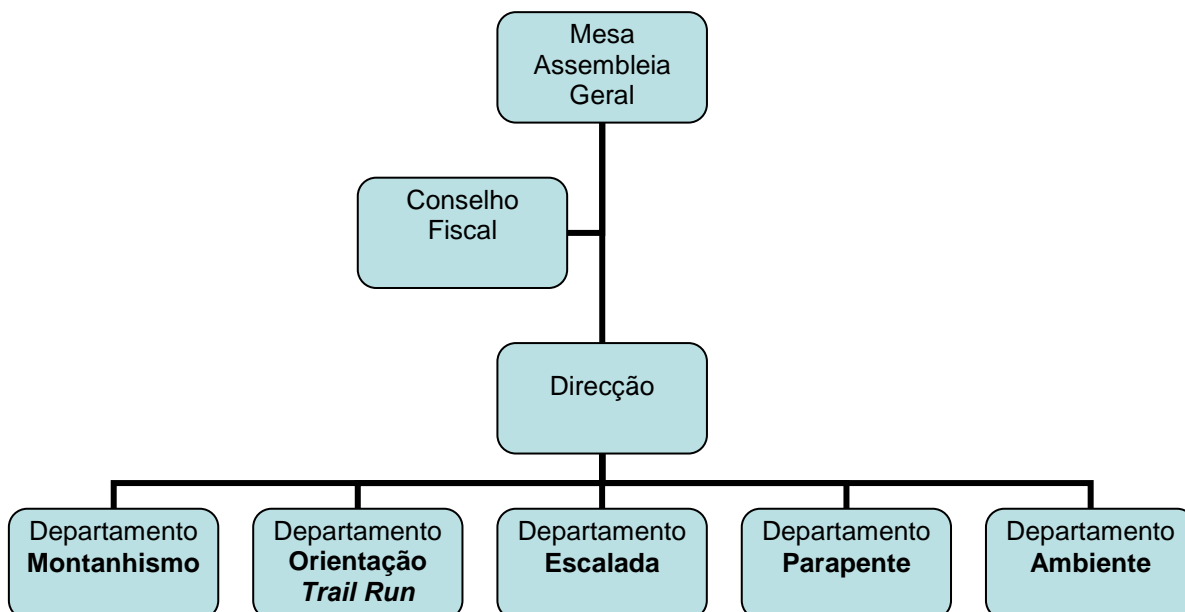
Mesa Assembleia Geral

Conselho Fiscal

Direcção

Departamento **Montanhismo**

Departamento **Orientação** ***Trail Run***

Departamento **Escalada**

Departamento **Parapente**

Departamento **Ambiente**